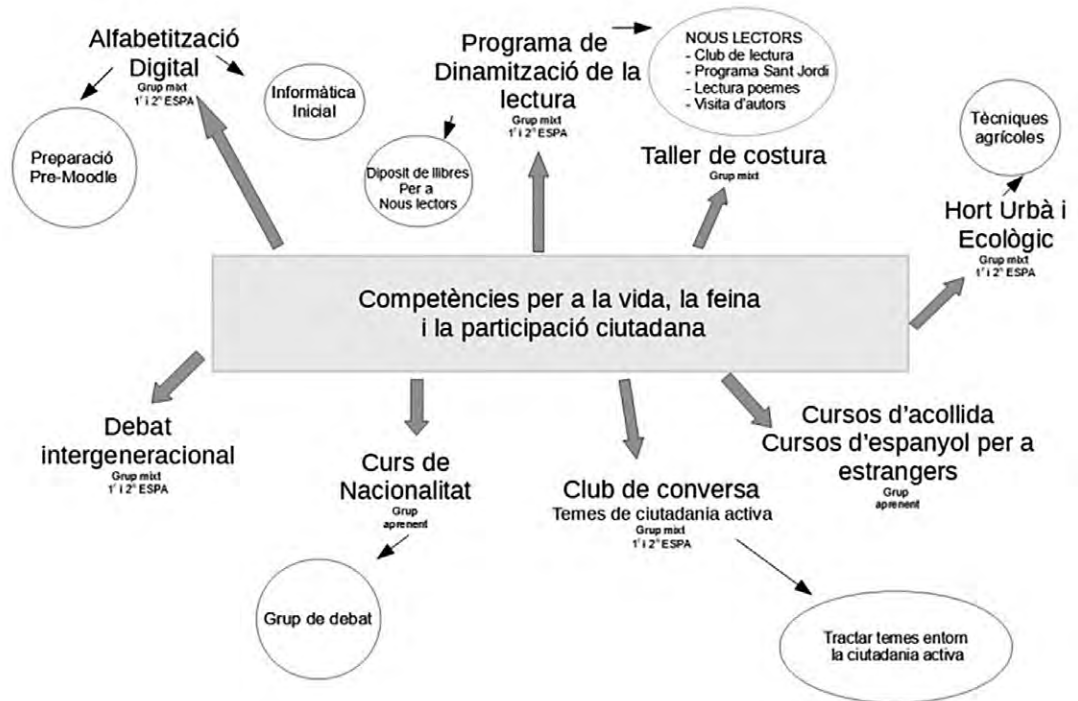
Alfabetització Digital
Grup mixt
1r i 2n ESPA

Preparació Pre-Moodle

Informàtica Inicial

Programa de Dinamització de la lectura
Grup mixt
1r i 2n ESPA

Diposit de llibres Per a Nous lectors

NOUS LECTORS
- Club de lectura
- Programa Sant Jordi
- Lectura poemes
- Visita d'autors

Taller de costura
Grup mixt

Tècniques agrícoles

Hort Urbà i Ecològic
Grup mixt
1r i 2n ESPA

Competències per a la vida, la feina i la participació ciutadana

Debat intergeneracional
Grup mixt
1r i 2n ESPA

Curs de Nacionalitat
Grup aprenent

Grup de debat

Club de conversa
Temes de ciutadania activa
Grup mixt
1r i 2n ESPA

Tractar temes entorn la ciutadania activa

Cursos d'acollida
Cursos d'espanyol per a estrangers
Grup aprenent